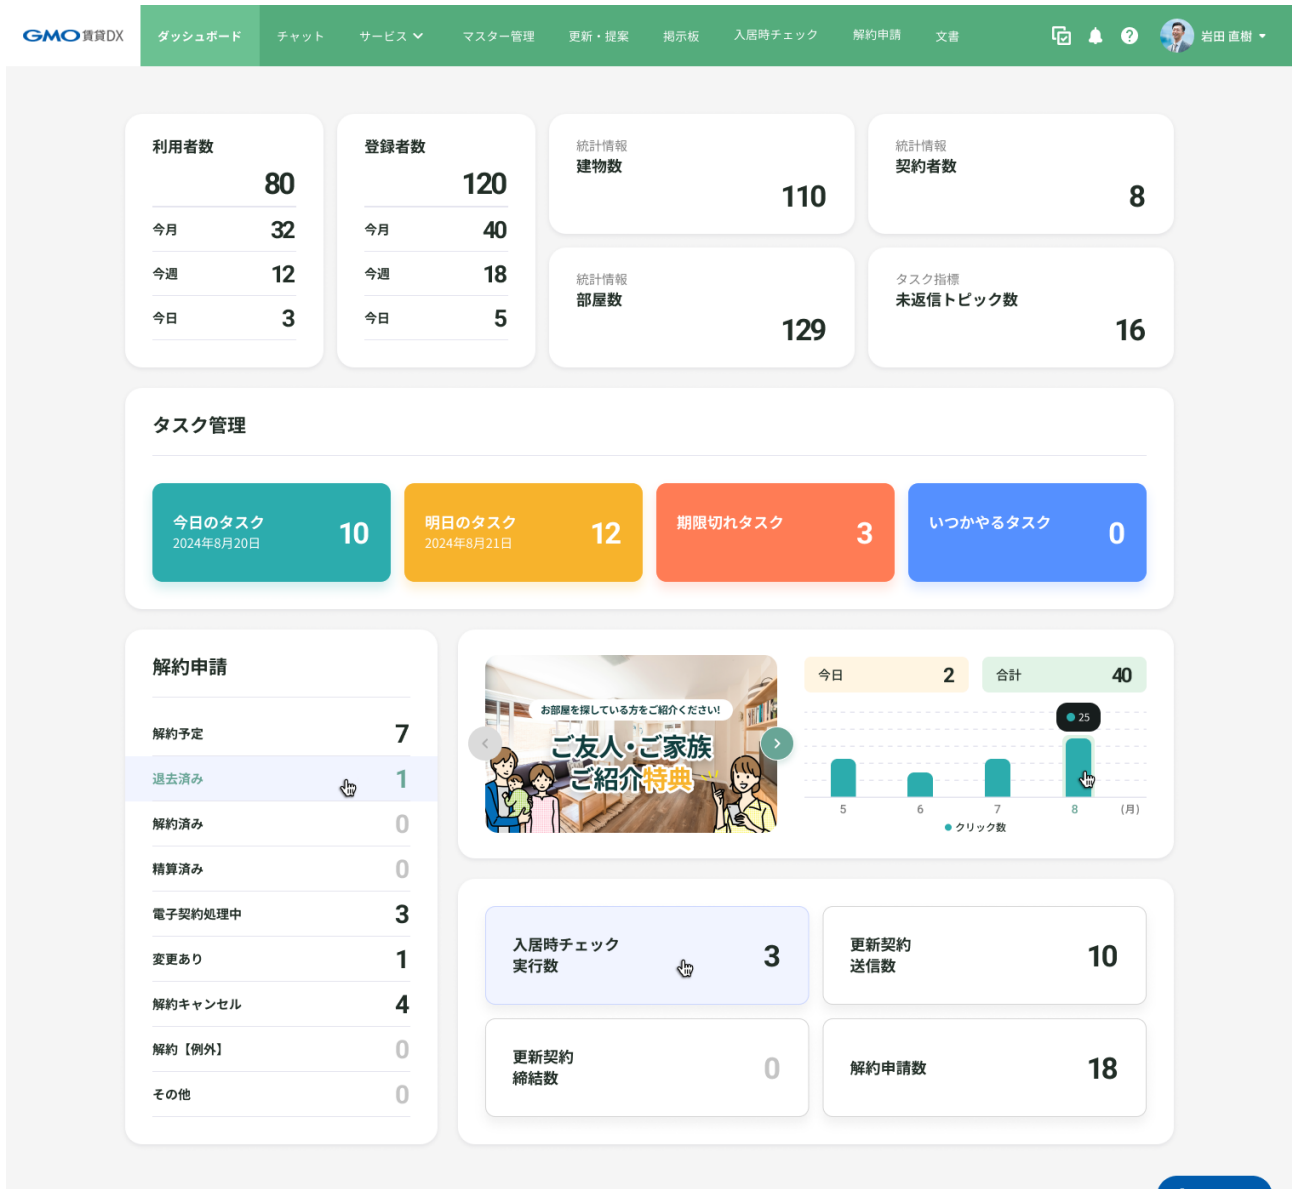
GMO賃貸DX ダッシュボード チャット サービス マスター管理 更新・提案 掲示板 入居時チェック 解約申請 文書 岩田 直樹

利用者数
80
| 今月 | 32 |
|---|---|
| 今週 | 12 |
| 今日 | 3 |

登録者数
120
| 今月 | 40 |
|---|---|
| 今週 | 18 |
| 今日 | 5 |

統計情報
建物数
110

統計情報
契約者数
8

統計情報
部屋数
129

タスク指標
未返信トピック数
16

タスク管理

今日のタスク
2024年8月20日
10

明日のタスク
2024年8月21日
12

期限切れタスク
3

いつかやるタスク
0

解約申請
| 解約予定 | 7 |
|---|---|
| 退去済み | 1 |
| 解約済み | 0 |
| 精算済み | 0 |
| 電子契約処理中 | 3 |
| 変更あり | 1 |
| 解約キャンセル | 4 |
| 解約【例外】 | 0 |
| その他 | 0 |

お部屋を探している方をご紹介ください!
ご友人・ご家族
ご紹介特典

今日 2
合計 40
25
5 6 7 8 (月)
クリック数

入居時チェック
実行数
3

更新契約
送信数
10

更新契約
締結数
0

解約申請数
18